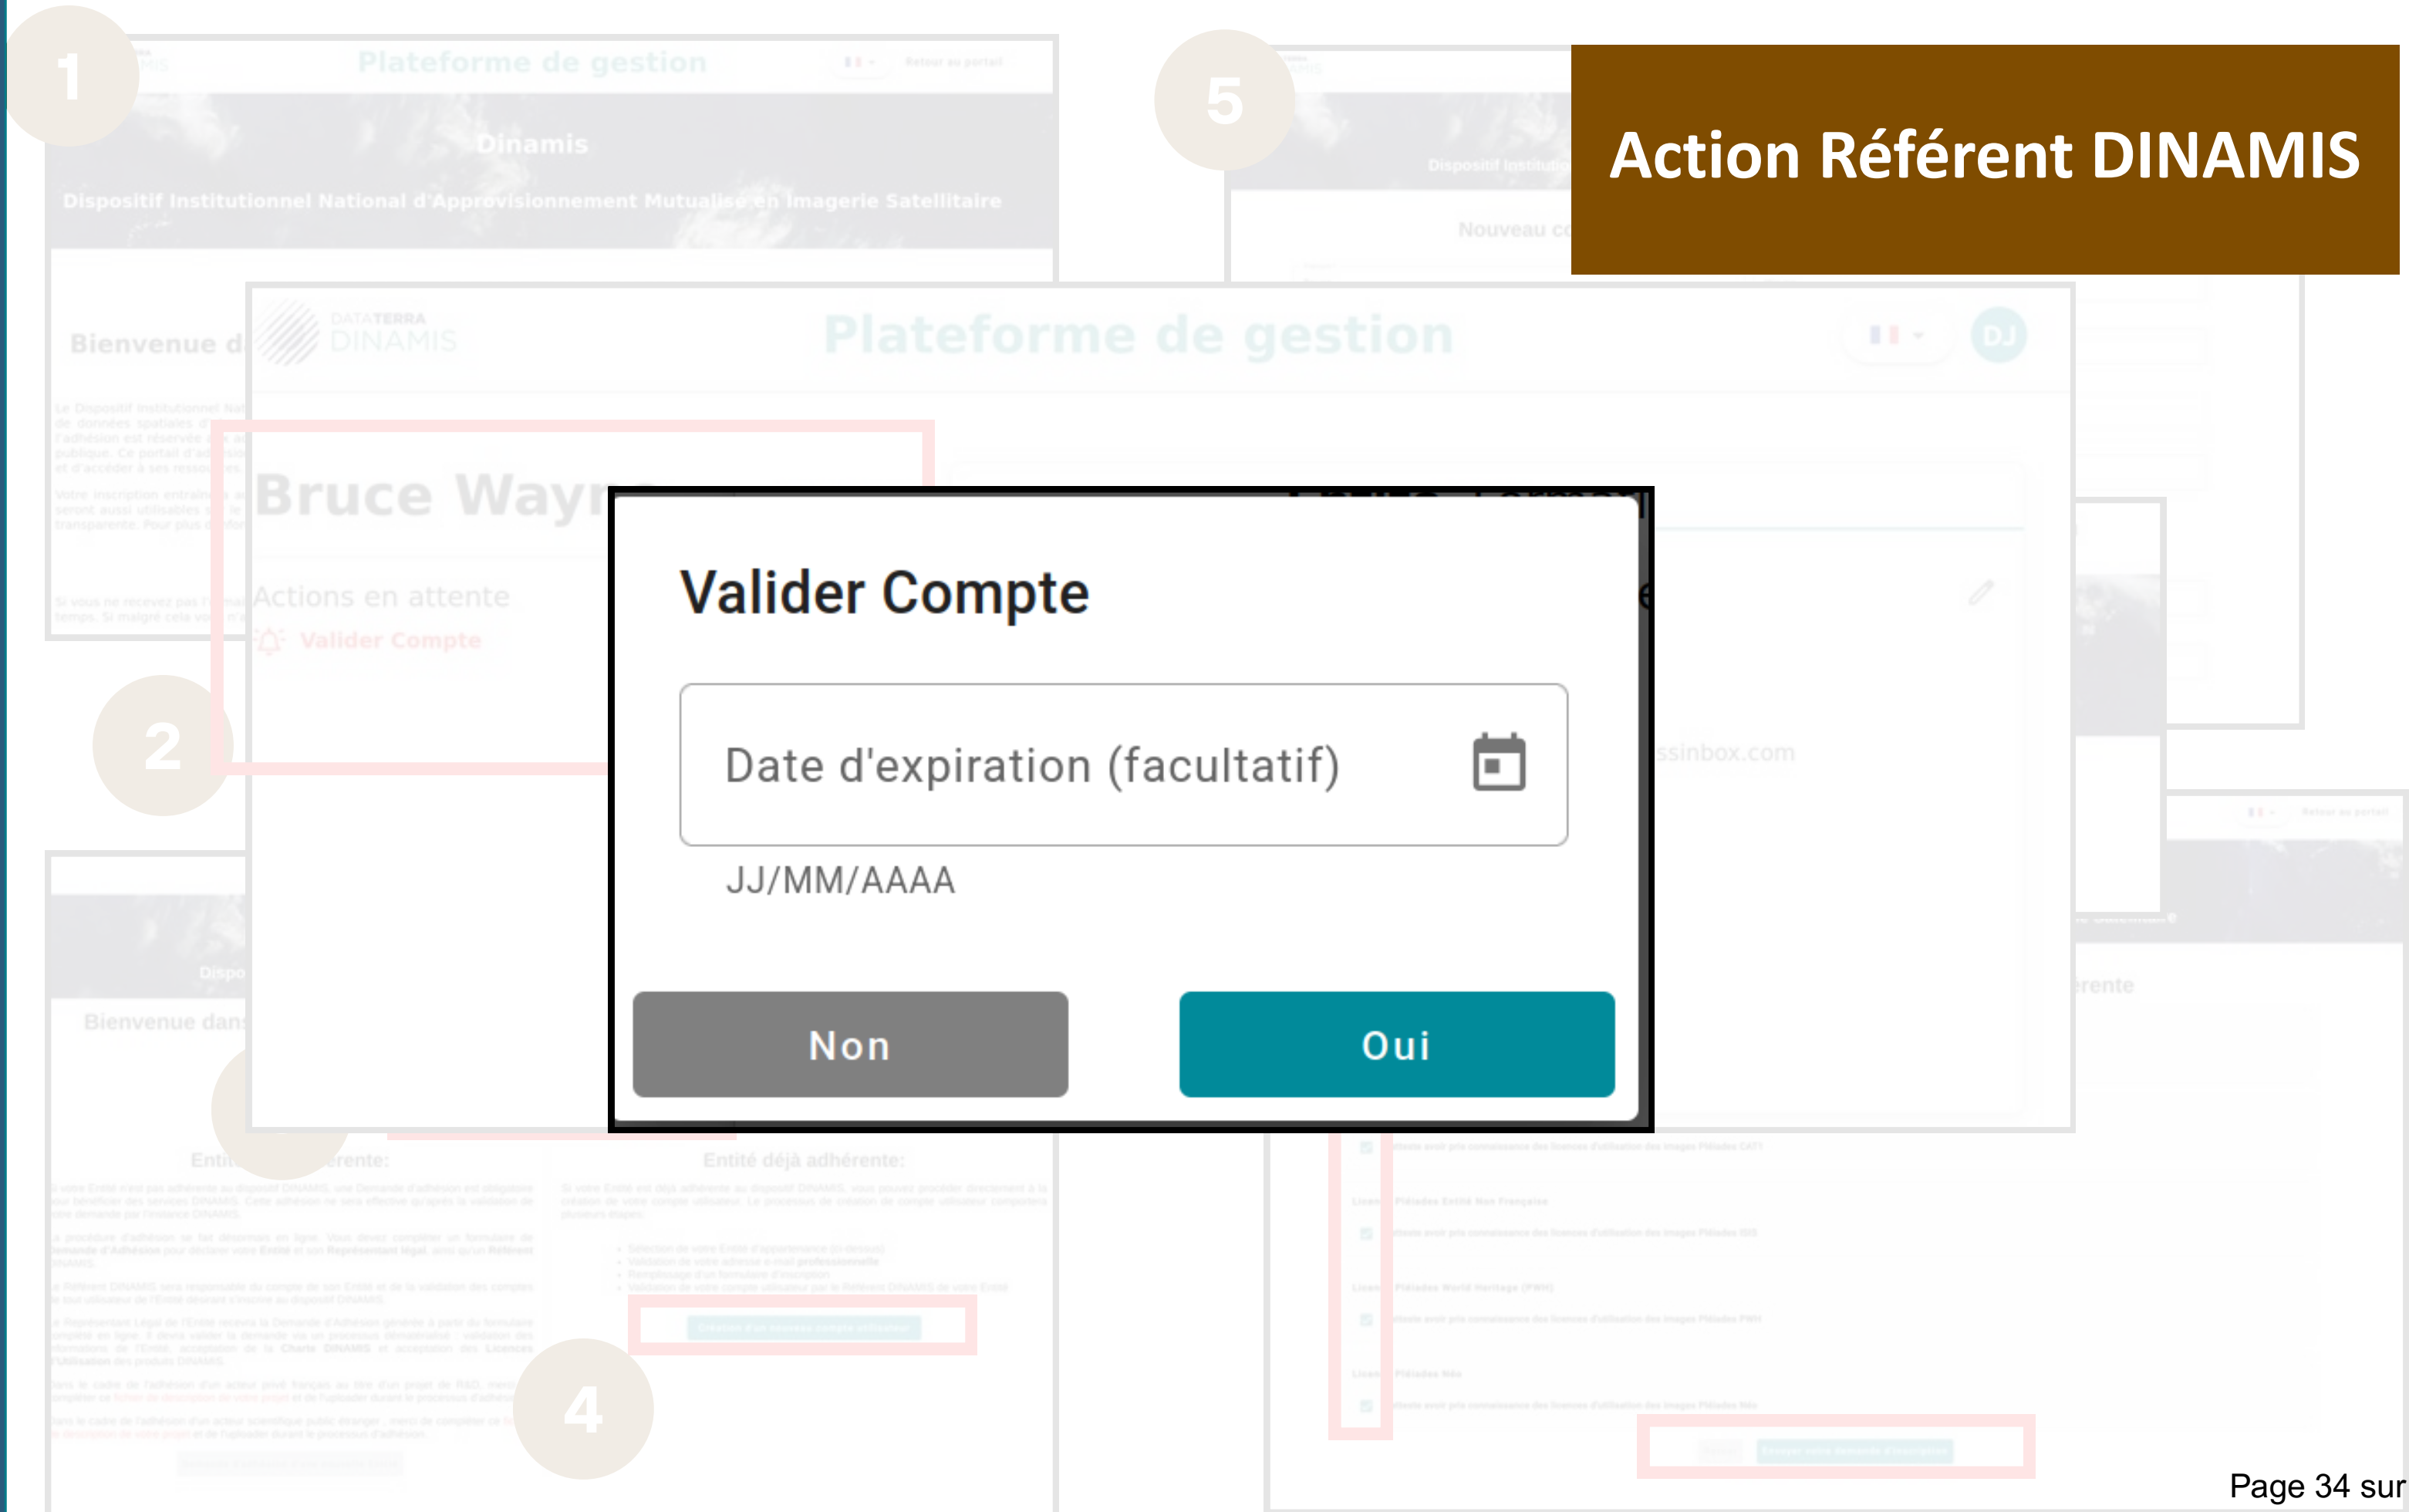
1

Plateforme de gestion

Retour au portail

Dinamis

Dispositif Institutionnel National d'Approvisionnement Mutualisé en Imagerie Satellitaire

Bienvenue d

5

Nouveau c

Action Référent DINAMIS

DATATERRA DINAMIS

Plateforme de gestion

DJ

Bruce Wayn

Actions en attente

Valider Compte

2

Valider Compte

Date d'expiration (facultatif)

JJ/MM/AAAA

Non

Oui

ssinbox.com

Bienvenue dans

Entité déjà adhérente:

4

Page 34 sur